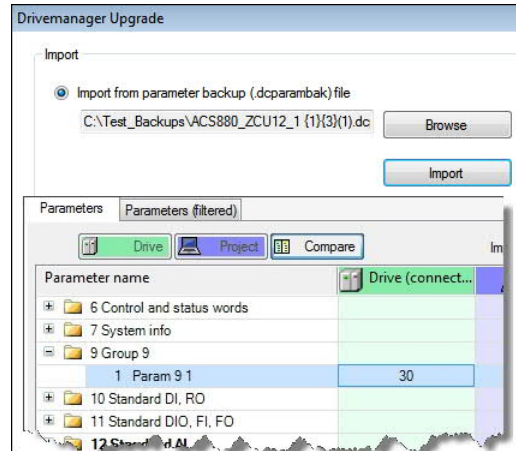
Drivemanager Upgrade

Import

Import from parameter backup (.dcparambak) file

C:\Test_Backups\ACS880_ZCU12_1 {1}{3}(1).dc

Browse

Import

Parameters | Parameters (filtered)

Drive | Project | Compare

Im

| Parameter name | Drive (connect... |
|---|---|
| 6 Control and status words | |
| 7 System info | |
| 9 Group 9 | |
| 1 Param 9 1 | 30 |
| 10 Standard DI, RO | |
| 11 Standard DIO, FI, FO | |
| 12 Stand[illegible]d AI | |